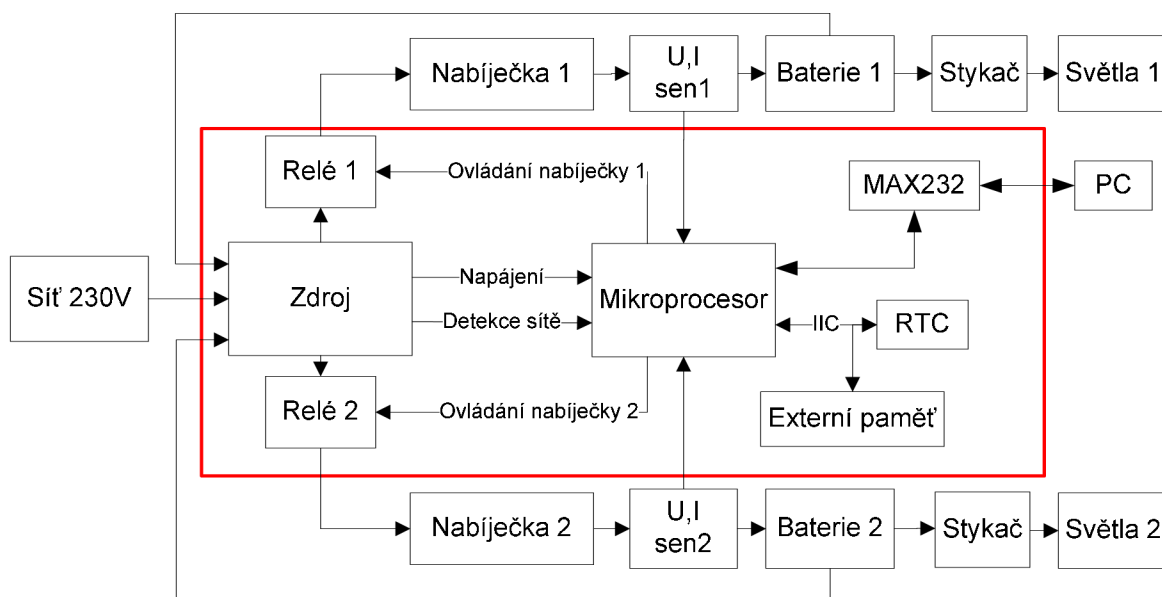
Nabíječka 1
U,I sen1
Baterie 1
Stykač
Světla 1
Relé 1
Ovládání nabíječky 1
MAX232
PC
Síť 230V
Zdroj
Napájení
Detekce sítě
Mikroprocesor
IIC
RTC
Relé 2
Ovládání nabíječky 2
Externí paměť
Nabíječka 2
U,I sen2
Baterie 2
Stykač
Světla 2